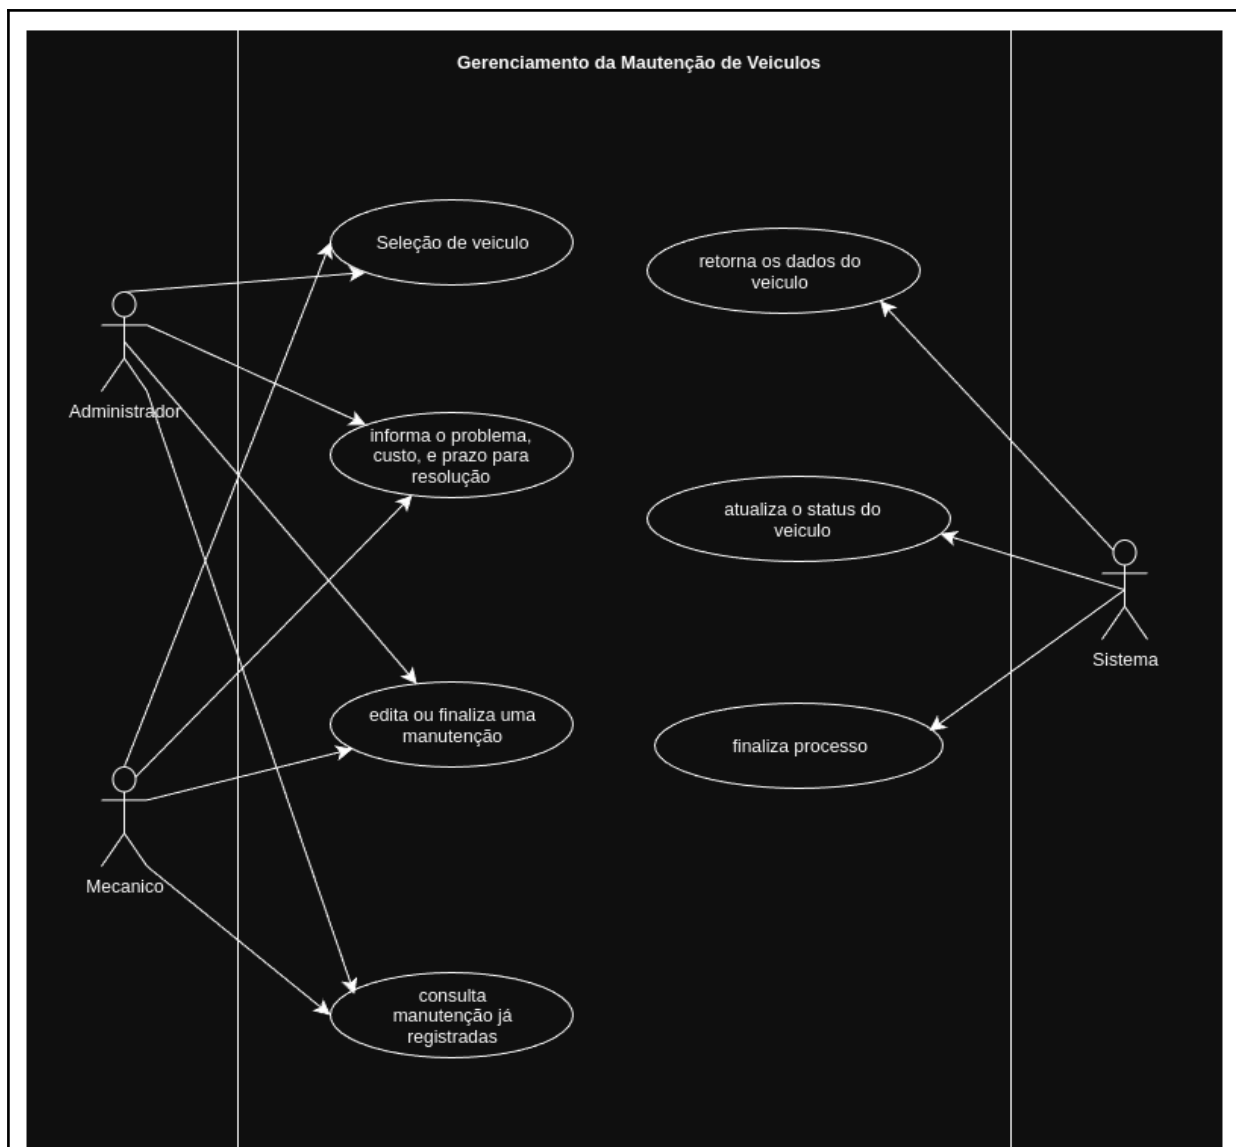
Gerenciamento da Mautenção de Veiculos

Seleção de veiculo

retorna os dados do veiculo

Administrador

informa o problema, custo, e prazo para resolução

atualiza o status do veiculo

Sistema

edita ou finaliza uma manutenção

finaliza processo

Mecanico

consulta manutenção já registradas